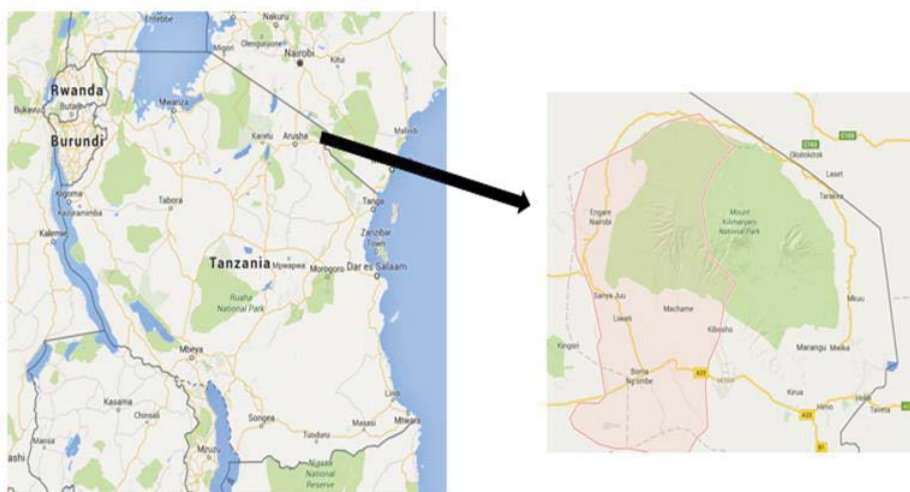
Entebbe
Nakuru
Olengurone
Nairobi
Migori
Kitui
Rwanda
Butare
Bukavu
Mwanza
Burundi
Karatu
Arusha
Malindi
Tabora
Kigoma
Tanga
Kazaramba
Kalemie
Zanzibar Town
Tanzania
Mpwapwa
Morogoro
Dar es Salaam
Ruaha National Park
Mbeya
Lindi
Kasama
Chinsali
Songea
Masasi
Mtwara
Tunduru
Mansa
ashi
Mzuzu
Niassa National Reserve
C103
Oloitokitok
Laset
Tarakea
Engare Nairobi
Mount Kilimanjaro National Park
Sanya Juu
Machame
Lawati
Kibosho
Mkuu
Marangu
Mwika
Kingori
Boma Ng'ombe
A23
Kirua
Himo
Holili
Taveta
A23
B1